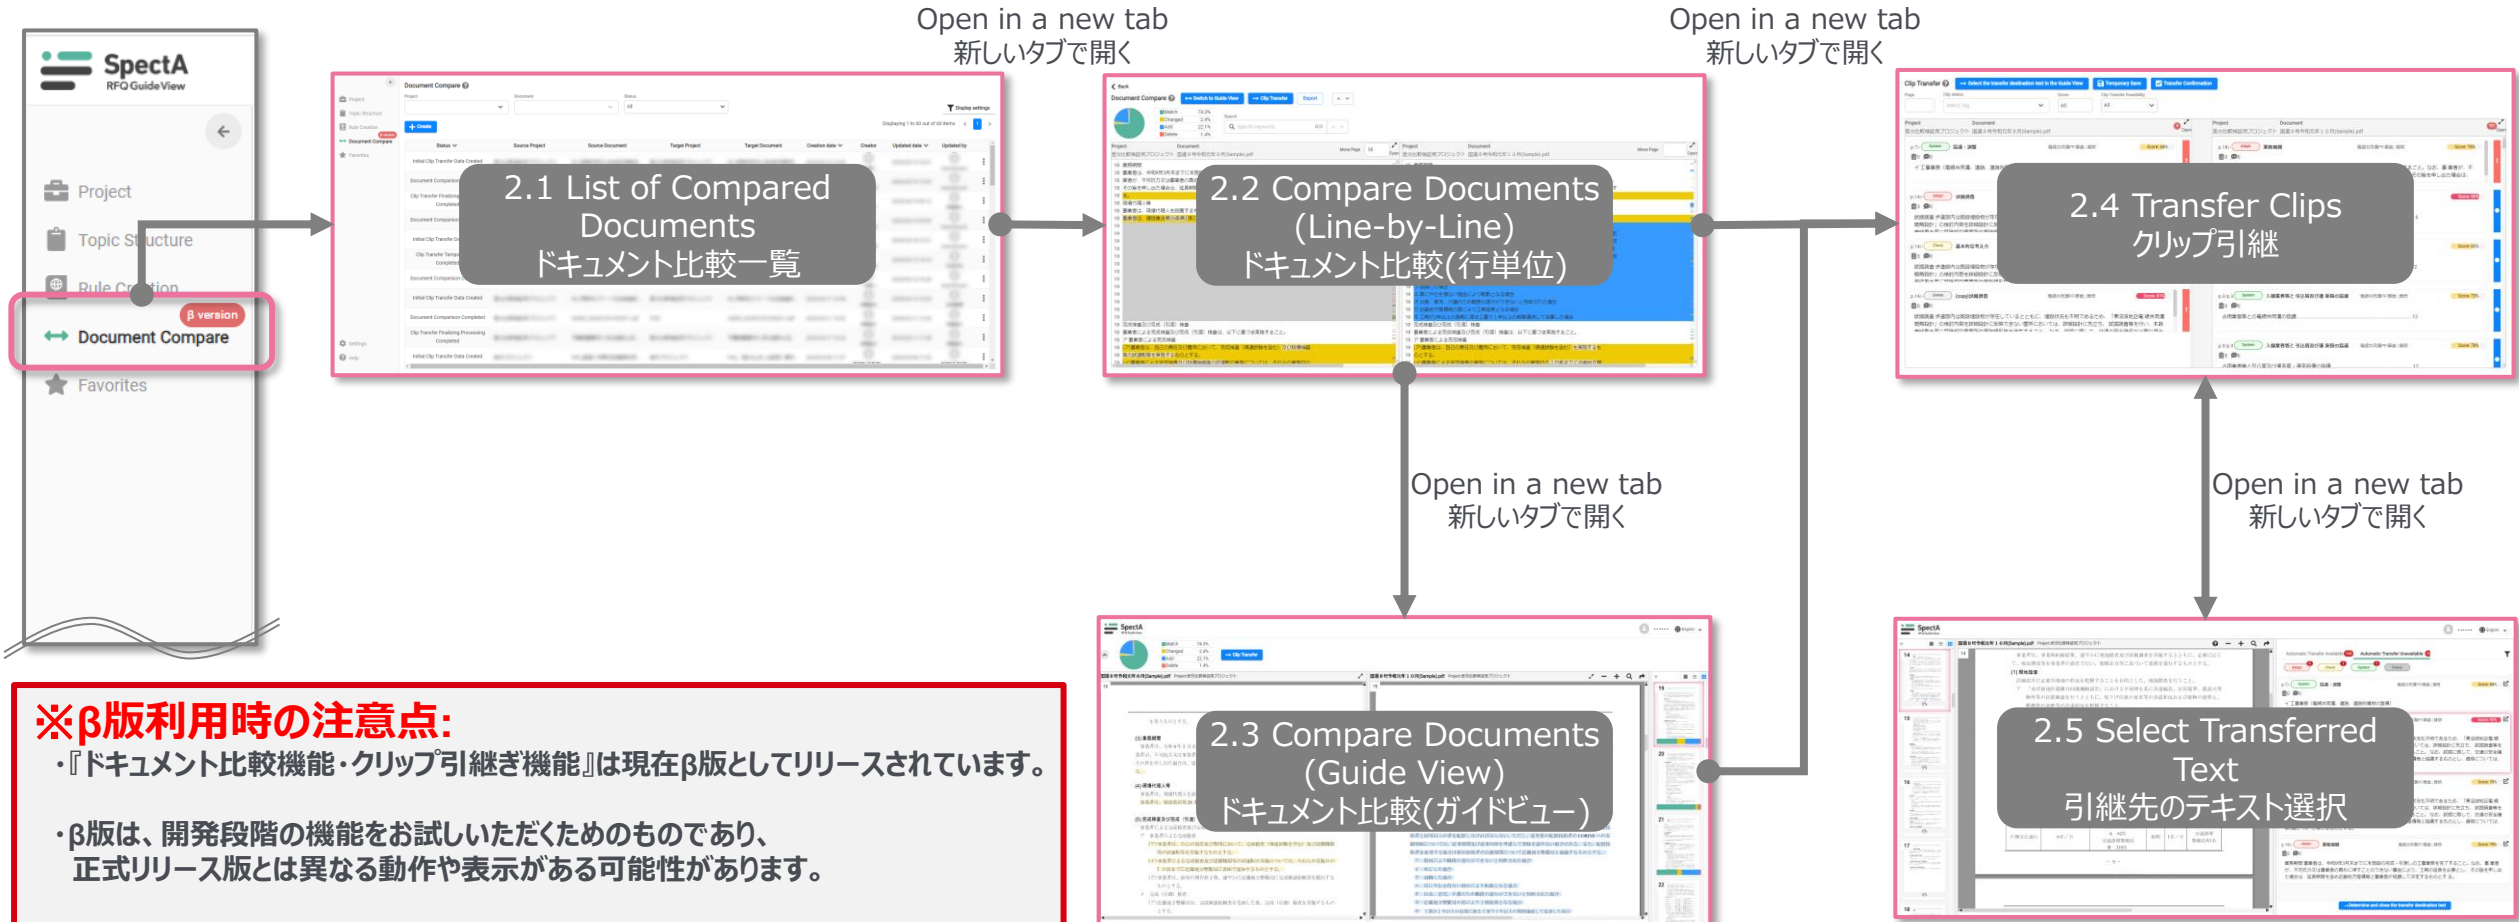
SpectA
RFQ Guide View

Project
Topic Structure
Rule Creation
β version
Document Compare
Favorites

Open in a new tab
新しいタブで開く

Open in a new tab
新しいタブで開く

2.1 List of Compared Documents
ドキュメント比較一覧

2.2 Compare Documents (Line-by-Line)
ドキュメント比較(行単位)

2.4 Transfer Clips
クリップ引継

Open in a new tab
新しいタブで開く

Open in a new tab
新しいタブで開く

2.3 Compare Documents (Guide View)
ドキュメント比較(ガイドビュー)

2.5 Select Transferred Text
引継先のテキスト選択

※β版利用時の注意点:
・『ドキュメント比較機能・クリップ引継ぎ機能』は現在β版としてリリースされています。

・β版は、開発段階の機能をお試しいただくためのものであり、正式リリース版とは異なる動作や表示がある可能性があります。